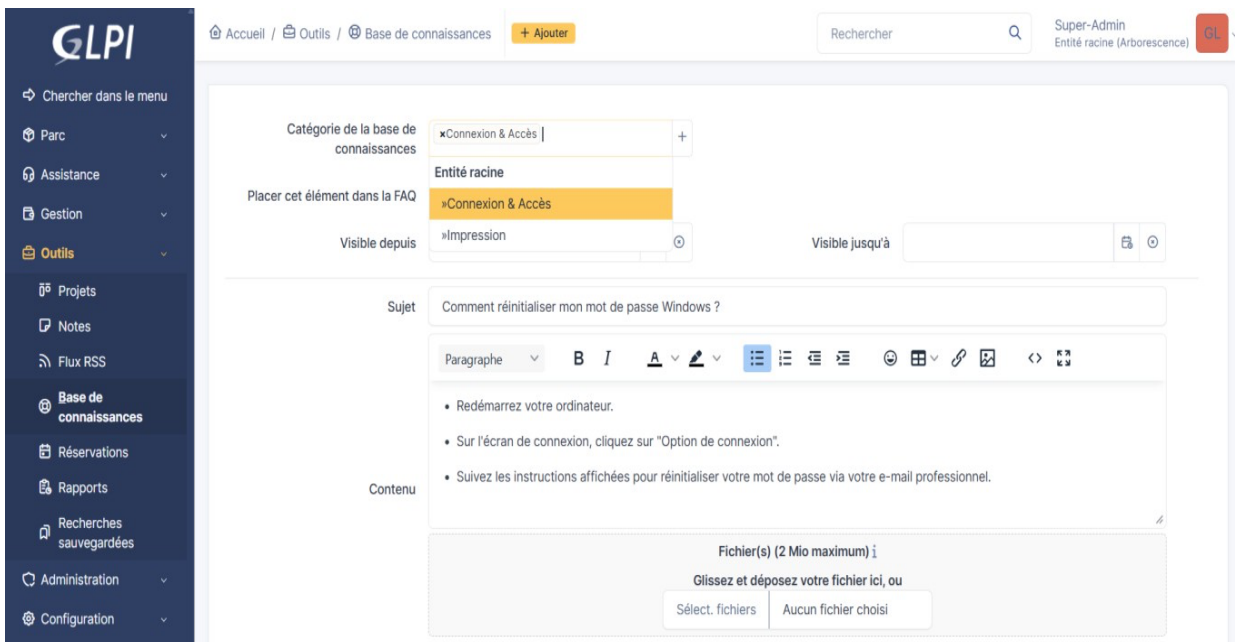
GLPI

Chercher dans le menu
Parc
Assistance
Gestion
Outils
Projets
Notes
Flux RSS
Base de connaissances
Réservations
Rapports
Recherches sauvegardées
Administration
Configuration

Accueil / Outils / Base de connaissances + Ajouter

Rechercher

Super-Admin
Entité racine (Arborescence)
GL

Catégorie de la base de connaissances ×Connexion & Accès +
Entité racine
»Connexion & Accès
»Impression

Placer cet élément dans la FAQ

Visible depuis

Visible jusqu'à

Sujet Comment réinitialiser mon mot de passe Windows ?

Paragraphe B I A

Contenu
• Redémarrez votre ordinateur.
• Sur l'écran de connexion, cliquez sur "Option de connexion".
• Suivez les instructions affichées pour réinitialiser votre mot de passe via votre e-mail professionnel.

Fichier(s) (2 Mio maximum) i
Glissez et déposez votre fichier ici, ou
Sélect. fichiers Aucun fichier choisi